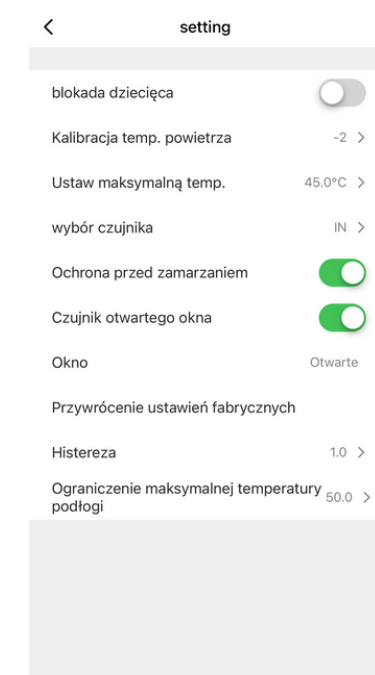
<

setting

blokada dziecięca

Kalibracja temp. powietrza -2 >

Ustaw maksymalną temp. 45.0°C >

wybór czujnika IN >

Ochrona przed zamarzaniem

Czujnik otwartego okna

Okno Otwarte

Przywrócenie ustawień fabrycznych

Histereza 1.0 >

Ograniczenie maksymalnej temperatury podłogi 50.0 >